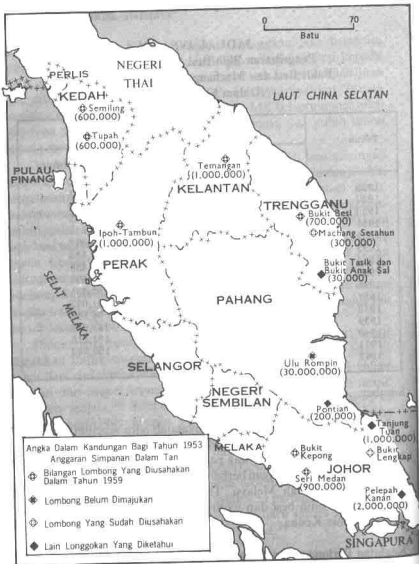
0 70
Batu

NEGERI THAI

PERLIS

KEDAH

Semiling (600,000)

Tupah (600,000)

LAUT CHINA SELATAN

PULAU PINANG

Temangan (1,000,000)

KELANTAN

TRENGGANU

Bukit Besi (700,000)

Machang Setahun (300,000)

Ipoh-Tambun (1,000,000)

PERAK

Bukit Tasik dan Bukit Anak Sal (30,000)

SELAT MELAKA

PAHANG

Ulu Rompin (30,000,000)

SELANGOR

NEGERI SEMBILAN

Pontian (200,000)

Tanjung Tuan (1,000,000)

Bukit Lengkap

Bukit Kepong

MELAKA

JOHOR

Seri Medan (900,000)

Pelepah Kanan (2,000,000)

SINGAPURA

Angka Dalam Kandungan Bagi Tahun 1953 Anggaran Simpanan Dalam Tan

Bilangan Lombong Yang Diusahakan Dalam Tahun 1959

Lombong Belum Dimajukan

Lombong Yang Sudah Diusahakan

Lain Longgokan Yang Diketahui